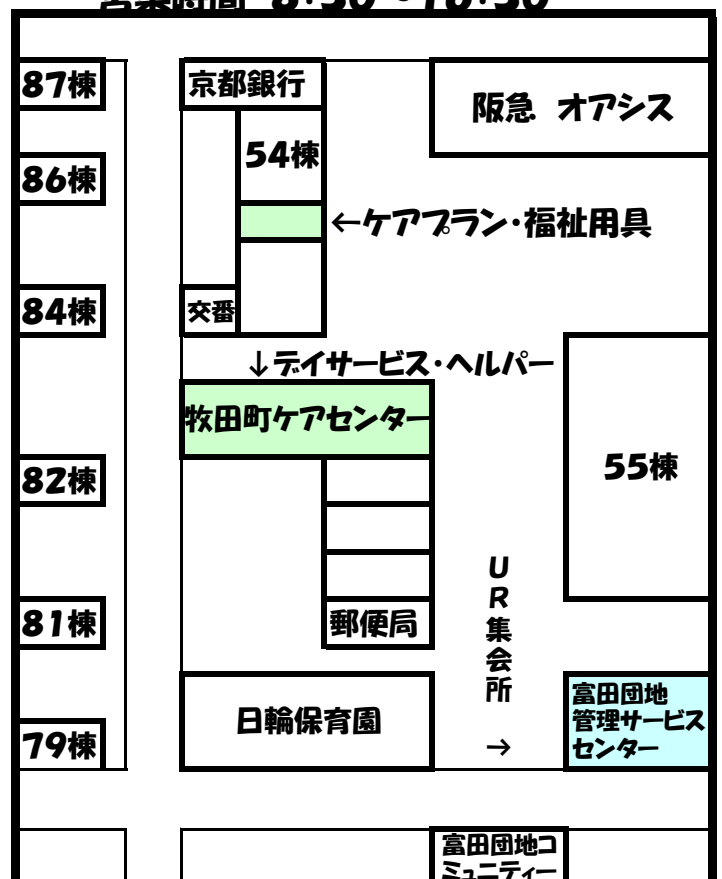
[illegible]

87棟

京都銀行

阪急 オアシス

54棟

86棟

←ケアプラン・福祉用具

84棟

交番

↓デイサービス・ヘルパー

牧田町ケアセンター

55棟

82棟

UR集会所

81棟

郵便局

日輪保育園

富田団地管理サービスセンター

79棟

→

富田団地コミュニティー